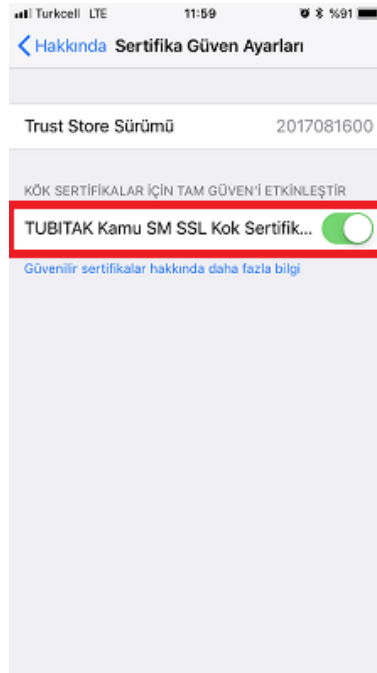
Turkcell LTE 11:59 %91

Hakkında Sertifika Güven Ayarları

Trust Store Sürümü 2017081600

KÖK SERTİFİKALAR İÇİN TAM GÜVEN'İ ETKİNLEŞTİR

TUBITAK Kamu SM SSL Kok Sertifik...

Güvenilir sertifikalar hakkında daha fazla bilgi